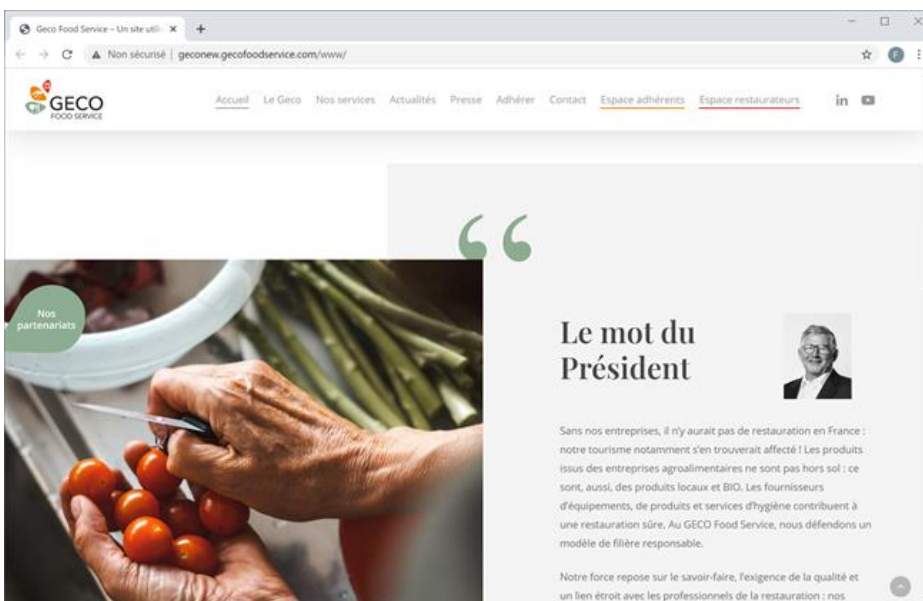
Geco Food Service – Un site utili ×

Non sécurisé | geconew.gecofoodservice.com/www/

GECO FOOD SERVICE

Accueil Le Geco Nos services Actualités Presse Adhérer Contact Espace adhérents Espace restaurateurs

Nos partenariats

Le mot du Président

Sans nos entreprises, il n'y aurait pas de restauration en France : notre tourisme notamment s'en trouverait affecté ! Les produits issus des entreprises agroalimentaires ne sont pas hors sol : ce sont, aussi, des produits locaux et BIO. Les fournisseurs d'équipements, de produits et services d'hygiène contribuent à une restauration sûre. Au GECO Food Service, nous défendons un modèle de filière responsable.

Notre force repose sur le savoir-faire, l'exigence de la qualité et un lien étroit avec les professionnels de la restauration : nos